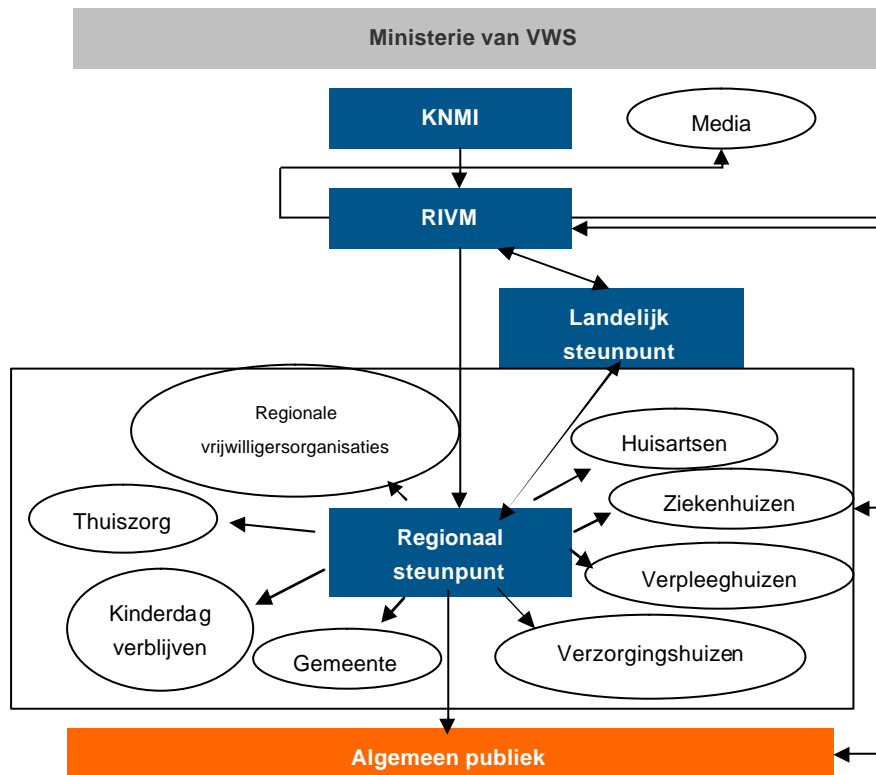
Ministerie van VWS

KNMI

Media

RIVM

Landelijk steunpunt

Regionale vrijwilligersorganisaties

Huisartsen

Ziekenhuizen

Thuiszorg

Regionaal steunpunt

Verpleeghuizen

Kinderdag verblijven

Gemeente

Verzorgingshuizen

Algemeen publiek